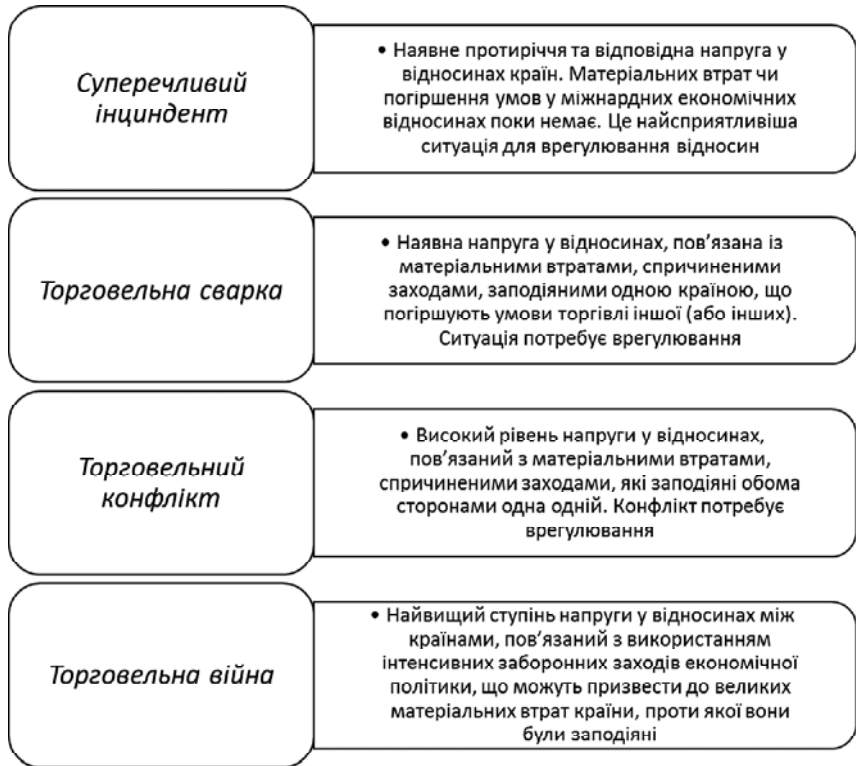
Суперечливий інциндент

• Наявне протиріччя та відповідна напруга у відносинах країн. Матеріальних втрат чи погіршення умов у міжнардних економічних відносинах поки немає. Це найсприятливіша ситуація для врегулювання відносин

Торговельна сварка

• Наявна напруга у відносинах, пов'язана із матеріальними втратами, спричиненими заходами, заподіяними одною країною, що погіршують умови торгівлі іншої (або інших). Ситуація потребує врегулювання

Торговельний конфлікт

• Високий рівень напруги у відносинах, пов'язаний з матеріальними втратами, спричиненими заходами, які заподіяні обома сторонами одна одній. Конфлікт потребує врегулювання

Торговельна війна

• Найвищий ступінь напруги у відносинах між країнами, пов'язаний з використанням інтенсивних заборонних заходів економічної політики, що можуть призвести до великих матеріальних втрат країни, проти якої вони були заподіяні